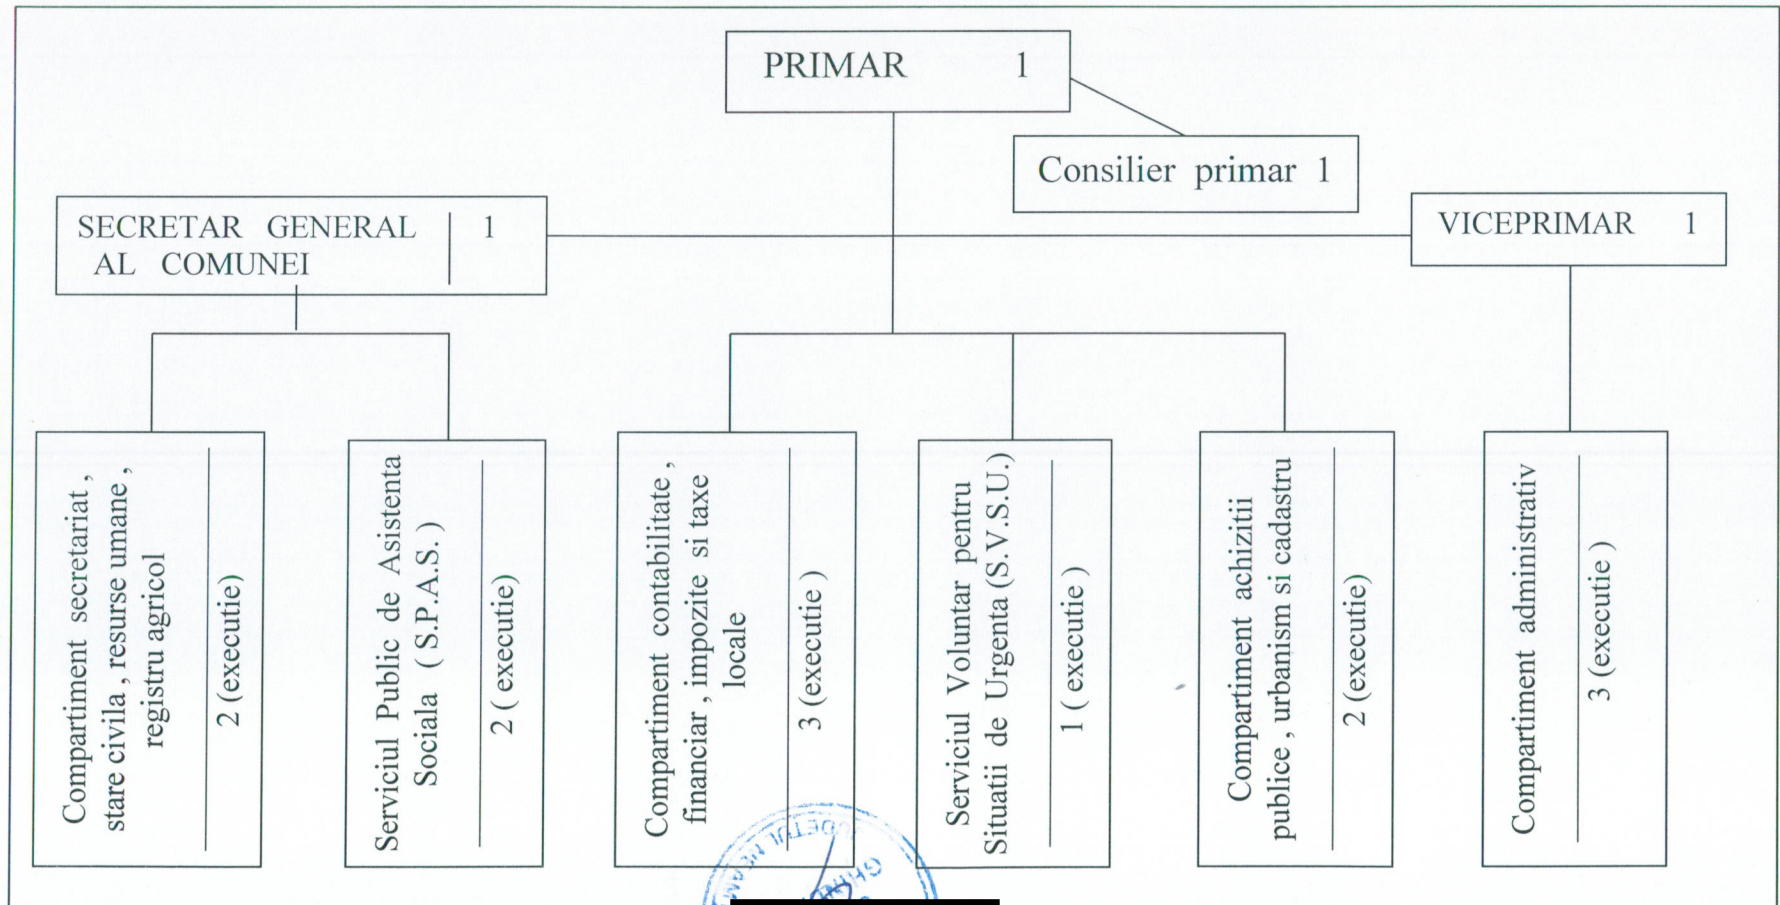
PRIMAR 1

Consilier primar 1

SECRETAR GENERAL AL COMUNEI 1

VICEPRIMAR 1

Compartiment secretariat, stare civila, resurse umane, registru agricol
2 (executie)

Serviciul Public de Asistenta Sociala ( S.P.A.S. )
2 ( executie)

Compartiment contabilitate, financiar, impozite si taxe locale
3 (executie )

Serviciul Voluntar pentru Situatii de Urgenta (S.V.S.U.)
1 ( executie )

Compartiment achizitii publice, urbanism si cadastru
2 (executie)

Compartiment administrativ
3 (executie )

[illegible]